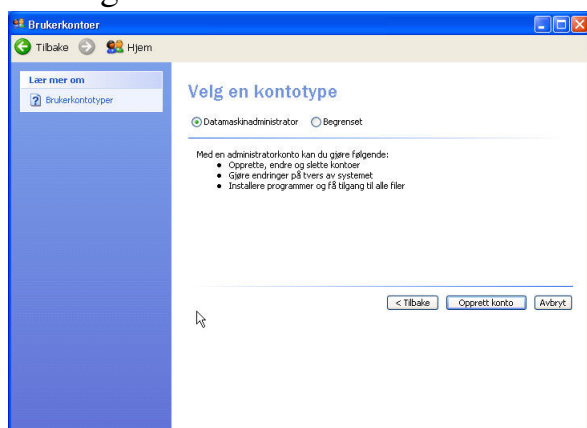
Brukerkontoer

Tilbake Hjem

Lær mer om

Brukerkontotyper

Velg en kontotype

Datamaskinadministrator Begrenset

Med en administratorkonto kan du gjøre følgende:
- Opprette, endre og slette kontoer
- Gjøre endringer på tvers av systemet
- Installere programmer og få tilgang til alle filer

< Tilbake Opprett konto Avbryt